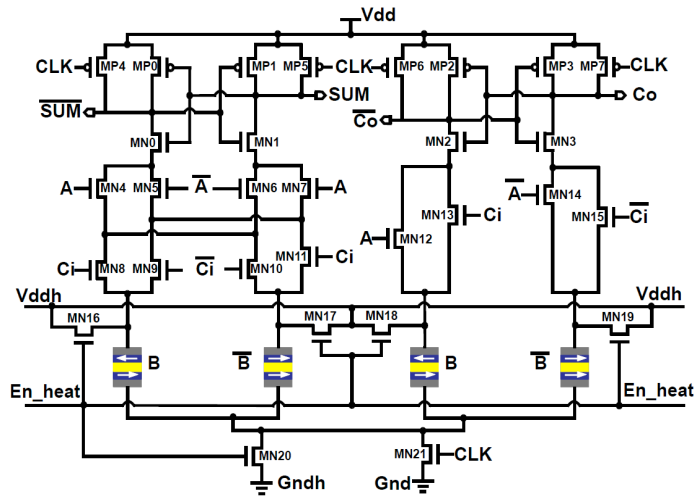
Vdd

CLK MP4 MP0 MP1 MP5 CLK MP6 MP2 MP3 MP7 CLK

$\overline{\text{SUM}}$ SUM $\overline{\text{Co}}$ Co

MN0 MN1 MN2 MN3

A MN4 MN5 $\overline{\text{A}}$ MN6 MN7 A

$\overline{\text{A}}$ MN14

MN13 Ci MN15 $\overline{\text{Ci}}$

A MN12

MN11 Ci

Ci MN8 MN9 $\overline{\text{Ci}}$ MN10

Vddh Vddh

MN16 MN17 MN18 MN19

B $\overline{\text{B}}$ B $\overline{\text{B}}$

En_heat En_heat

MN20 MN21 CLK

Gndh Gnd